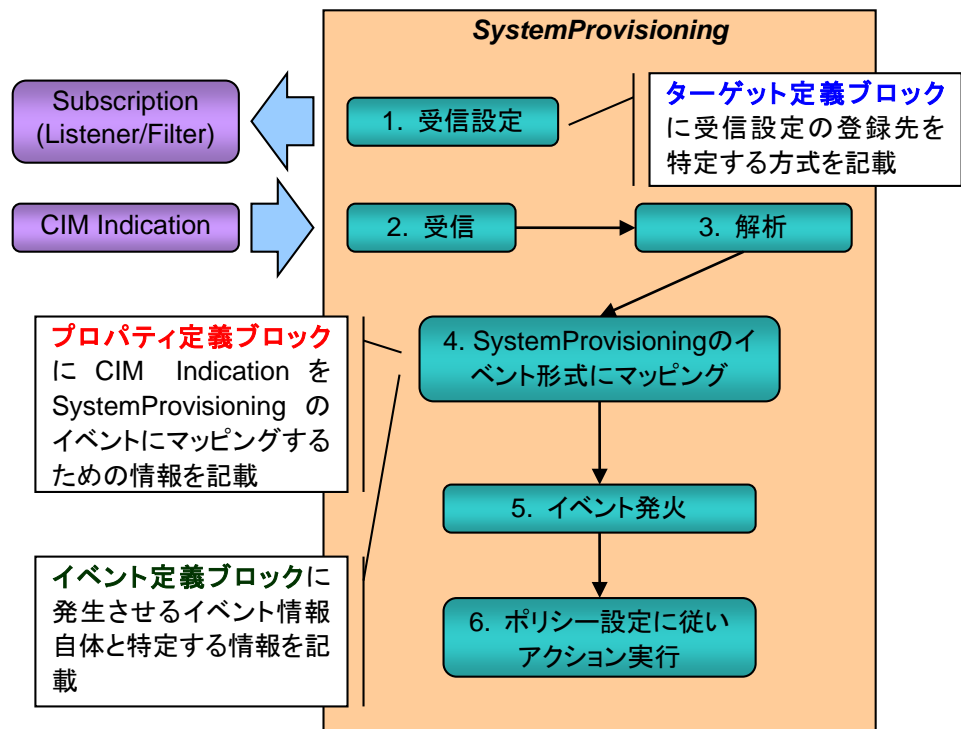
SystemProvisioning

Subscription (Listener/Filter)

1. 受信設定

ターゲット定義ブロックに受信設定の登録先を特定する方式を記載

CIM Indication

2. 受信

3. 解析

プロパティ定義ブロックに CIM Indication を SystemProvisioning のイベントにマッピングするための情報を記載

4. SystemProvisioningのイベント形式にマッピング

5. イベント発火

イベント定義ブロックに発生させるイベント情報自体と特定する情報を記載

6. ポリシー設定に従いアクション実行